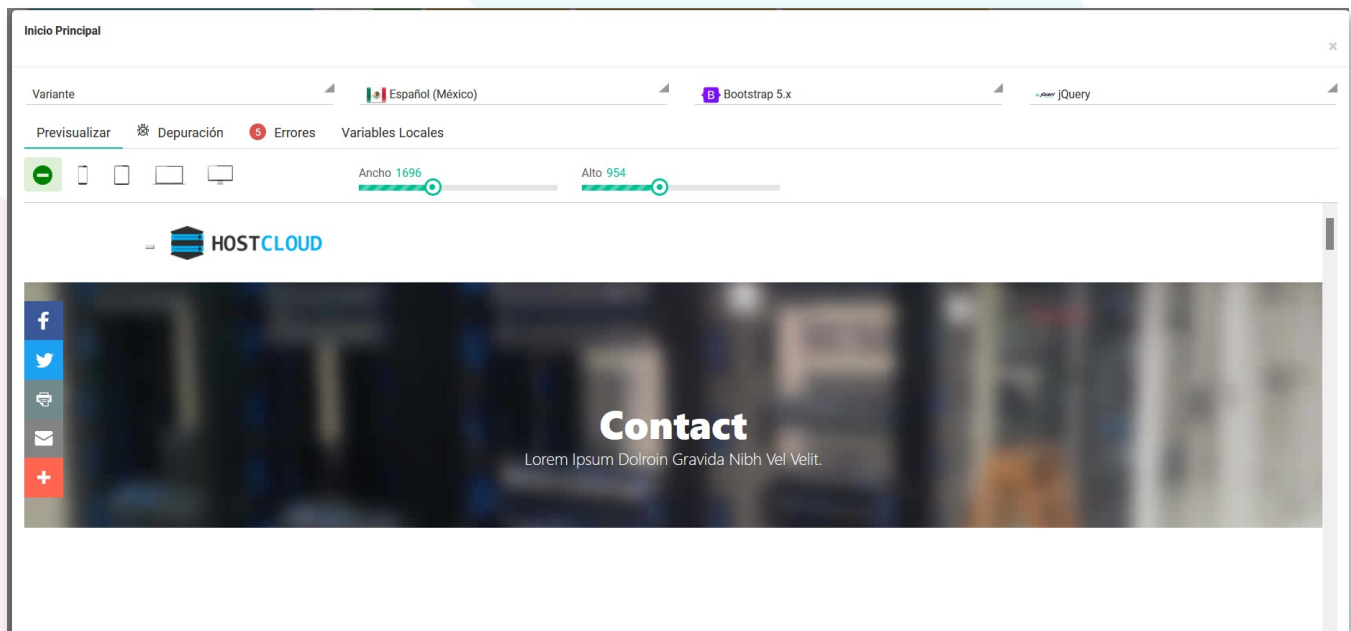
Inicio Principal

×

Variante

Español (México)

B Bootstrap 5.x

jQuery

Previsualizar

Depuración

5 Errores

Variables Locales

Ancho 1696

Alto 954

HOSTCLOUD

Contact

Lorem Ipsum Dolroin Gravida Nibh Vel Velit.